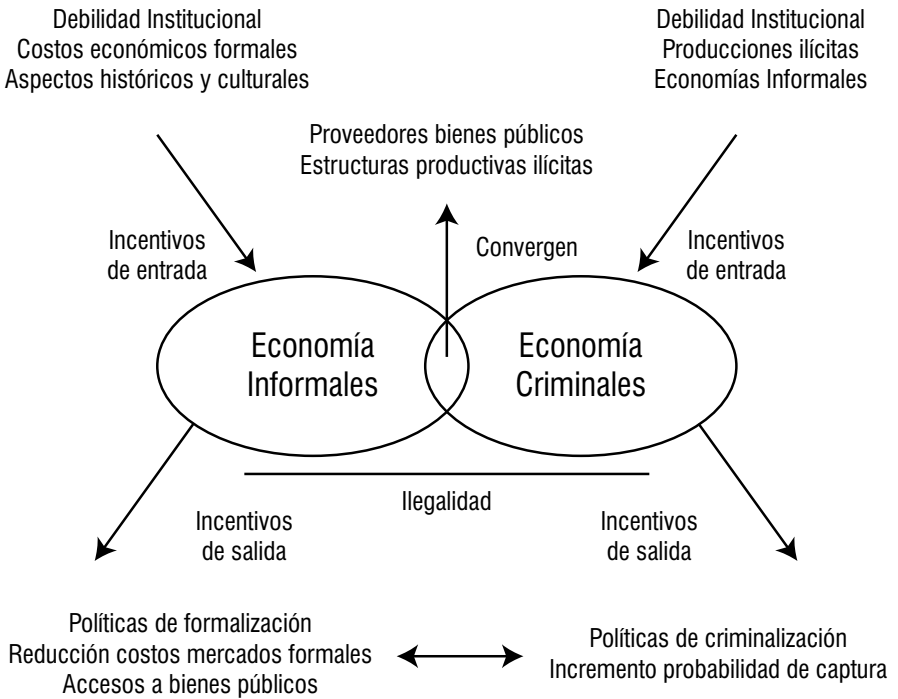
Debilidad Institucional
Costos económicos formales
Aspectos históricos y culturales

Debilidad Institucional
Producciones ilícitas
Economías Informales

Proveedores bienes públicos
Estructuras productivas ilícitas

Incentivos de entrada

Convergen

Incentivos de entrada

Economía Informales

Economía Criminales

Ilegalidad

Incentivos de salida

Incentivos de salida

Políticas de formalización
Reducción costos mercados formales
Accesos a bienes públicos

Políticas de criminalización
Incremento probabilidad de captura